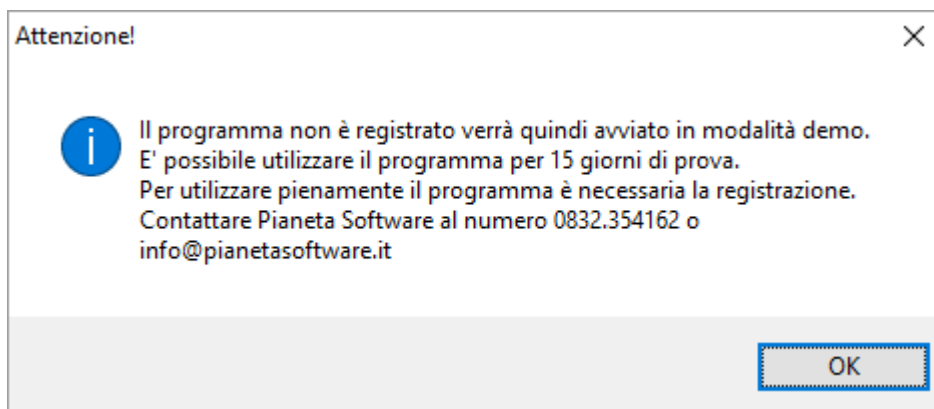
Attenzione!

Il programma non è registrato verrà quindi avviato in modalità demo.
E' possibile utilizzare il programma per 15 giorni di prova.
Per utilizzare pienamente il programma è necessaria la registrazione.
Contattare Pianeta Software al numero 0832.354162 o info@pianetasoftware.it

OK